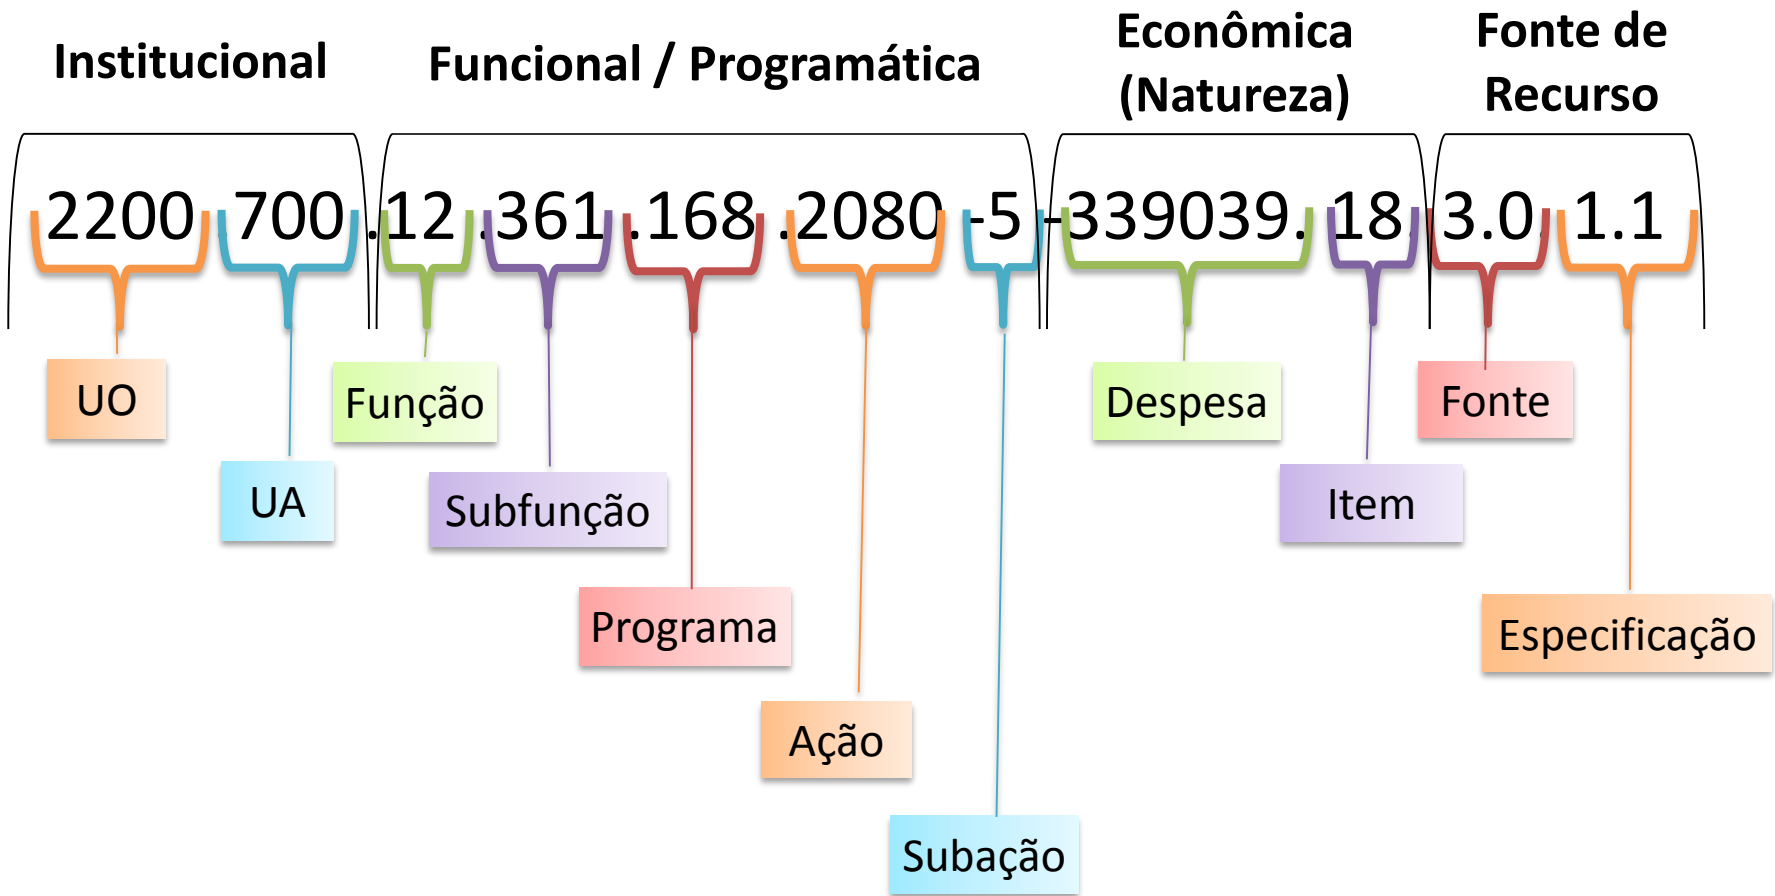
Institucional

Funcional / Programática

Econômica (Natureza)

Fonte de Recurso

2200.700.12.361.168.2080-5-339039.18.3.0.1.1

UO

UA

Função

Subfunção

Programa

Ação

Subação

Despesa

Item

Fonte

Especificação